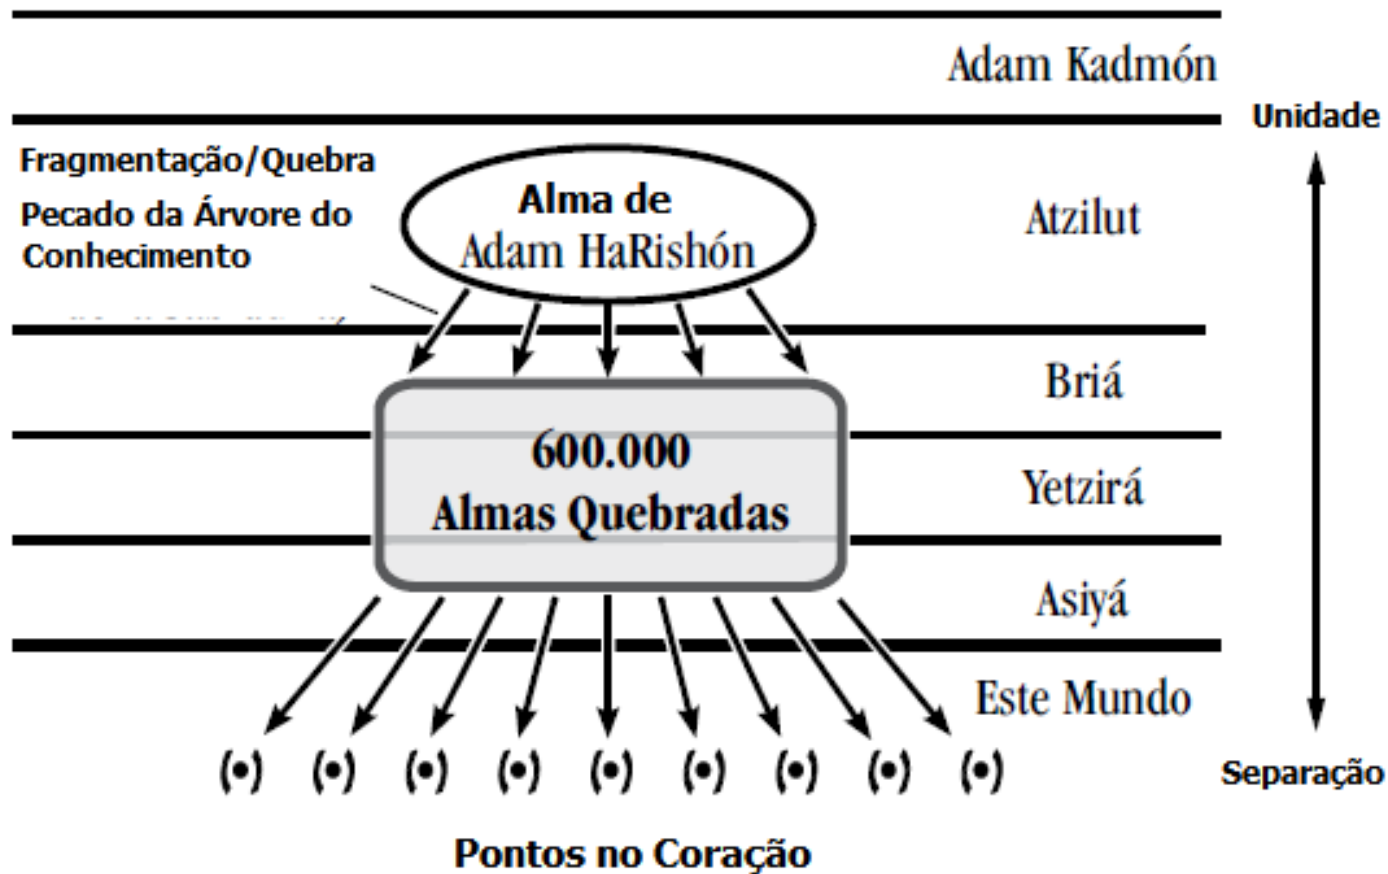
Adam Kadmón

Unidade

Fragmentação/Quebra

Pecado da Árvore do Conhecimento

Alma de Adam HaRishón

Atzilut

Briá

600.000 Almas Quebradas

Yetzirá

Asiyá

Este Mundo

(•) (•) (•) (•) (•) (•) (•) (•) (•)

Separação

Pontos no Coração